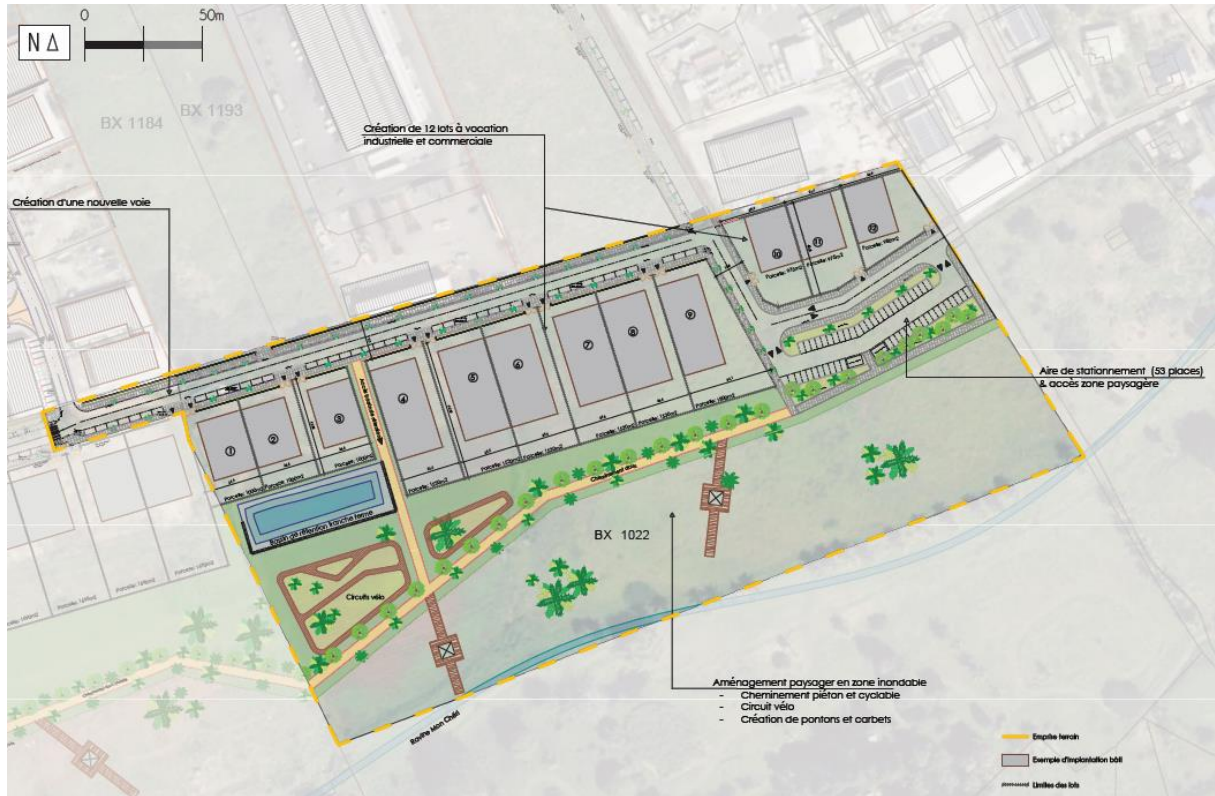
N Δ

0

50m

BX 1184

BX 1193

Création de 12 lots à vocation industrielle et commerciale

Création d'une nouvelle voie

⑩

⑪

⑫

①

②

③

④

⑤

⑥

⑦

⑧

⑨

Bassin de rétention franche ferme

Circuits vélo

BX 1022

Aire de stationnement (53 places) & accès zone paysagère

Aménagement paysager en zone inondable
- Cheminement piéton et cyclable
- Circuit vélo
- Création de pontons et carbets

Ravine Mon Chéri

Emprise terrain

Exemple d'implantation bâti

Limites des lots